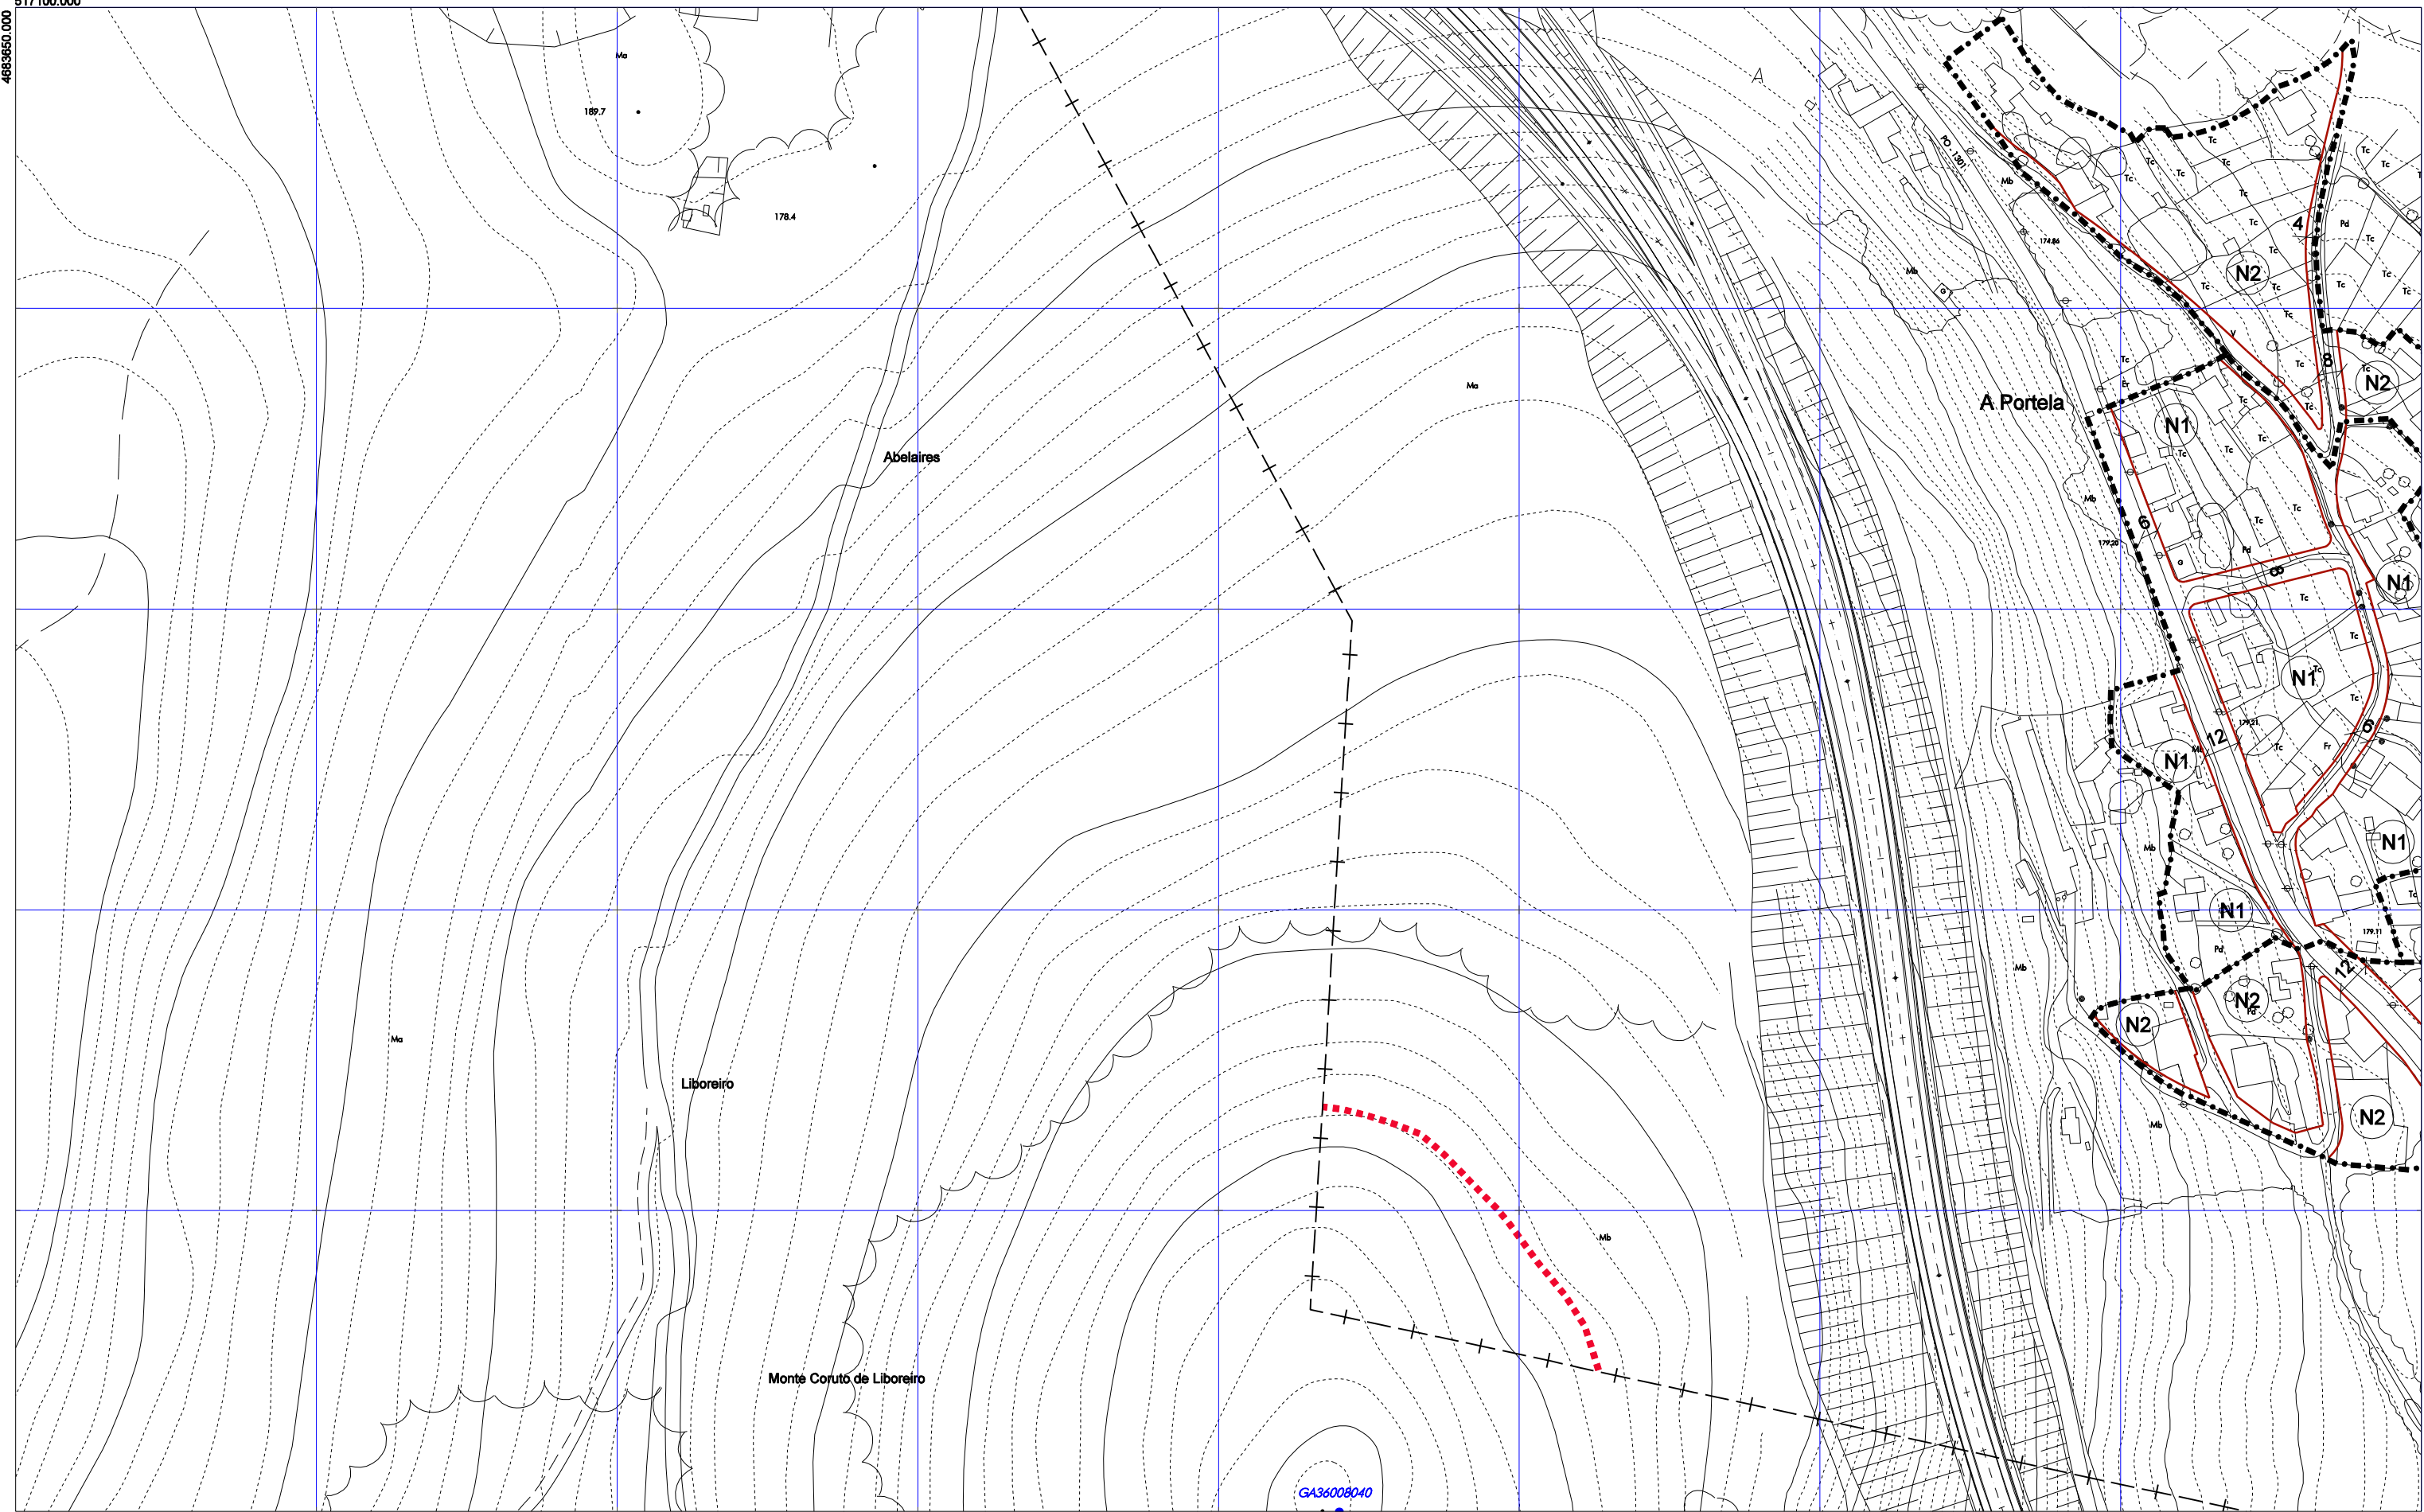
517100.000
4683650.000
Ma
189.7
178.4
A
PO 1301
Mb
Tc
Tc
Tc
Tc
Tc
Tc
4
Pd
Tc
174.86
N2
Ma
Tc
Tc
Tc
Tc
8
N2
Tc
Ma
A Portela
N1
Tc
Tc
Abelaires
Mb
6
Tc
179.20
Pd
8
N1
Tc
Tc
N1
Tc
179.21
12
Fr
6
N1
Mb
N1
N1
179.11
Mb
Pd
12
N2
N2
Ma
Liboreiro
Mb
N2
Mb
Monte Coruto de Liboreiro
GA36008040